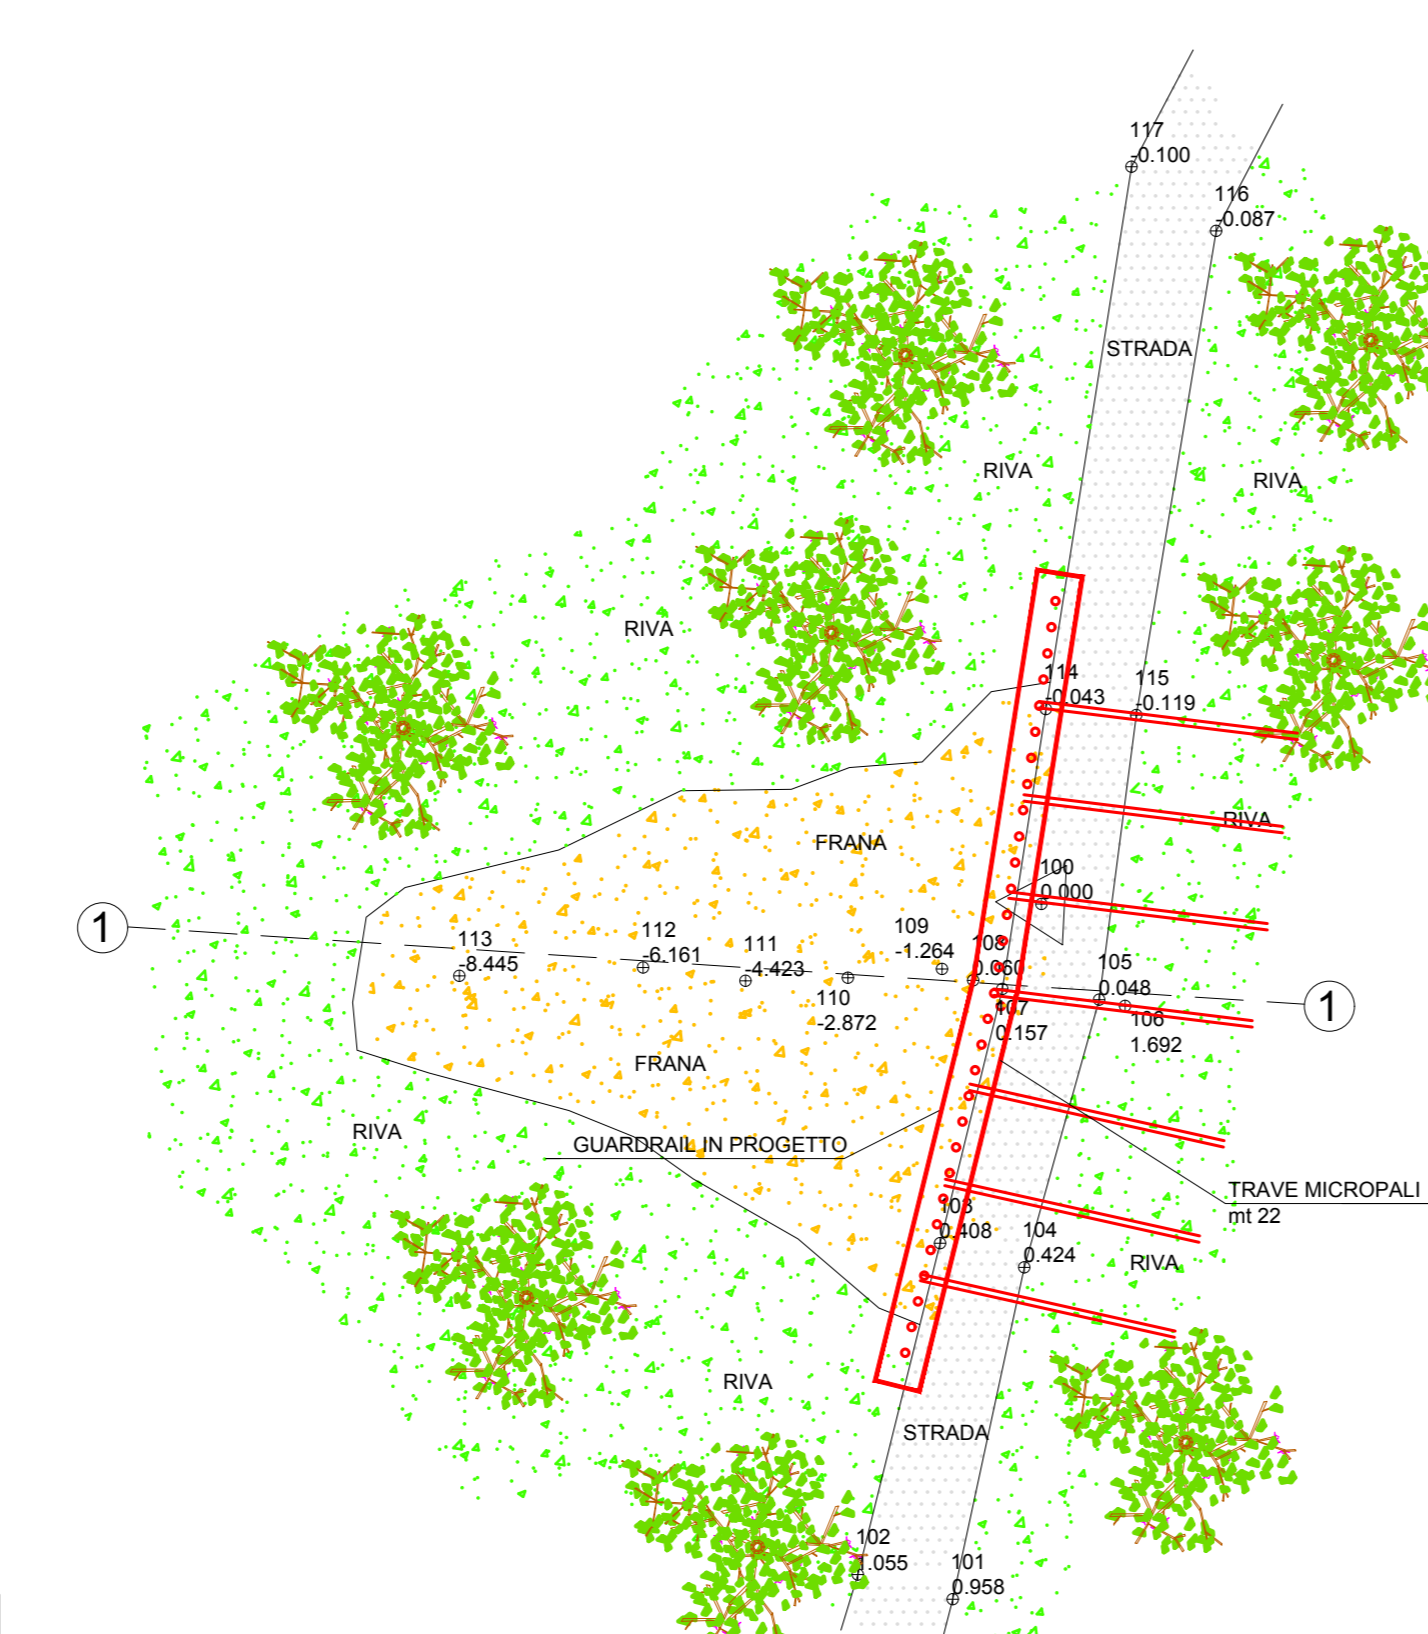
117
-0.100

116
-0.087

STRADA

RIVA

RIVA

RIVA

114
-0.043

115
-0.119

RIVA

FRANA

100
0.000

1

113
-8.445

112
-6.161

111
-4.423

109
-1.264

108
0.060

105
0.048

1

110
-2.872

107
0.157

106
1.692

FRANA

RIVA

GUARDRAIL IN PROGETTO

TRAVE MICROPALI
mt 22

103
0.408

104
0.424

RIVA

RIVA

STRADA

102
1.055

101
0.958